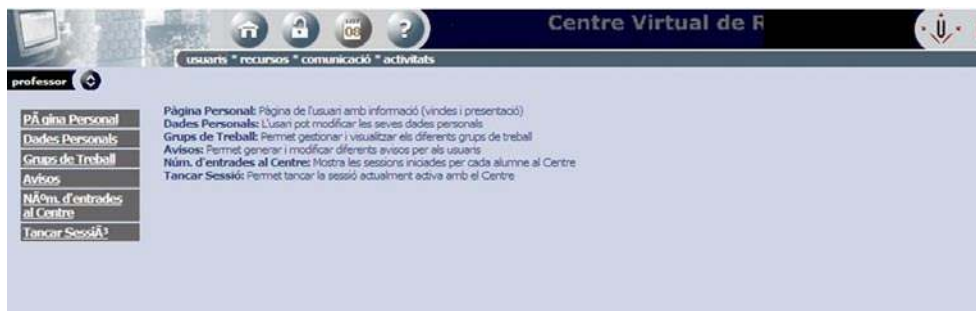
Centre Virtual de R

usuaris * recursos * comunicació * activitats

professor

PÃ gina Personal
Dades Personals
Grups de Treball
Avisos
NÃºm. d'entrades al Centre
Tancar SessiÃ³

Pàgina Personal: Pàgina de l'usuari amb informació (vindes i presentació)
Dades Personals: L'usari pot modificar les seves dades personals
Grups de Treball: Permet gestionar i visualitzar els diferents grups de treball
Avisos: Permet generar i modificar diferents avisos per als usuaris
Núm. d'entrades al Centre: Mostra les sessions iniciades per cada alumne al Centre
Tancar Sessió: Permet tancar la sessió actualment activa amb el Centre